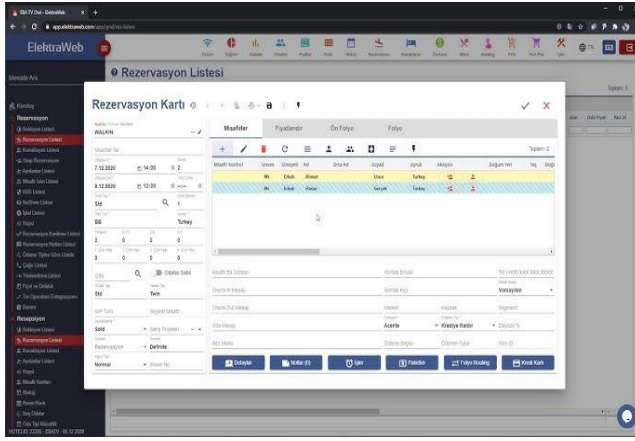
Elit TV Otel - ElektraWeb
app.elektraweb.com/app/grid/res-listesi

ElektraWeb

Menüde Ara

Konsol
Rezervasyon
Kolleksiyon Listesi
Rezervasyon Listesi
Konaklayan Listesi
Grup Rezervasyon
Ayrılanlar Listesi
Gelecek Liste Listesi
Room Listesi
NoShow Listesi
İptal Listesi
Raporlar
Rezervasyon Kontrol
Rezervasyon Notları
Ödeme Tipine Göre Listele
Çağrı Listesi
Bekleme Listesi
Fiyat ve Detaylar
Tur Operatörü Entegrasyonu
Resepsiyon
Kolleksiyon Listesi
Rezervasyon Listesi
Konaklayan Listesi
Ayrılanlar Listesi
Misafir Kartları
Bakiye
Room Rack
Boş Odalar
Oda Tipi Müsaitlik

Rezervasyon Listesi

Toplam: 0

Rezervasyon Kartı

Acenta / Firma / Rehber
WALKIN
Voucher No
Giriş
7.12.2020 14:00 0
Çıkış
8.12.2020 12:00 0
Oda Tipi
Std
Pax Tipi
DB
Yetişkin
2 0 0
Oda
Tip Oda
Std
Twin
Odadan Sakla
VIP Tipi
Kaynak
Sold
Satış Programı
Rezervasyon
Definite
Normal
Misafir Sayısı

Misafirler Fiyatlandır Ön Folyo Folyo

Toplam: 2

| Misafir Kontrol | Unvan | Cinsiyet | Ad | Orta Ad | Soyad | Uyruk | Aksiyon | Doğum Yeri |
|---|---|---|---|---|---|---|---|---|
| | Mr | Erkek | Ahmet | | Uzun | Turkey | | |
| | Ms | Kadın | Hasan | | Sevgili | Turkey | | |

Misafir Ek Mesajı
Check-In Mesajı
Check-Out Mesajı
Oda Mesajı
Not Mesajı
Konaklık Email
Konaklık Arşiv
Market
Acenta
Kredi Kartı
Ödeme Bilgisi
Ödeme Tutarı
Varsayılan
Segment
Deposit %

Odalar Notlar (0) İşler Faturalar Folyo Routing Kredi Kartı

HOTELID: 22955 - ESKİTV - 15.12.2020